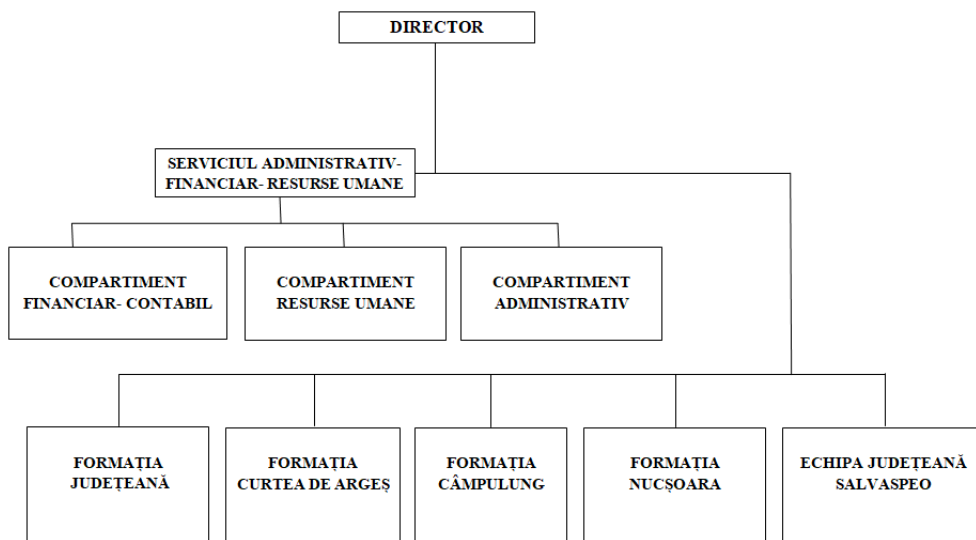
DIRECTOR

SERVICIUL ADMINISTRATIV-FINANCIAR- RESURSE UMANE

COMPARTIMENT FINANCIAR- CONTABIL

COMPARTIMENT RESURSE UMANE

COMPARTIMENT ADMINISTRATIV

FORMAȚIA JUDEȚEANĂ

FORMAȚIA CURTEA DE ARGEȘ

FORMAȚIA CÂMPULUNG

FORMAȚIA NUCȘOARA

ECHIPA JUDEȚEANĂ SALVASPEO